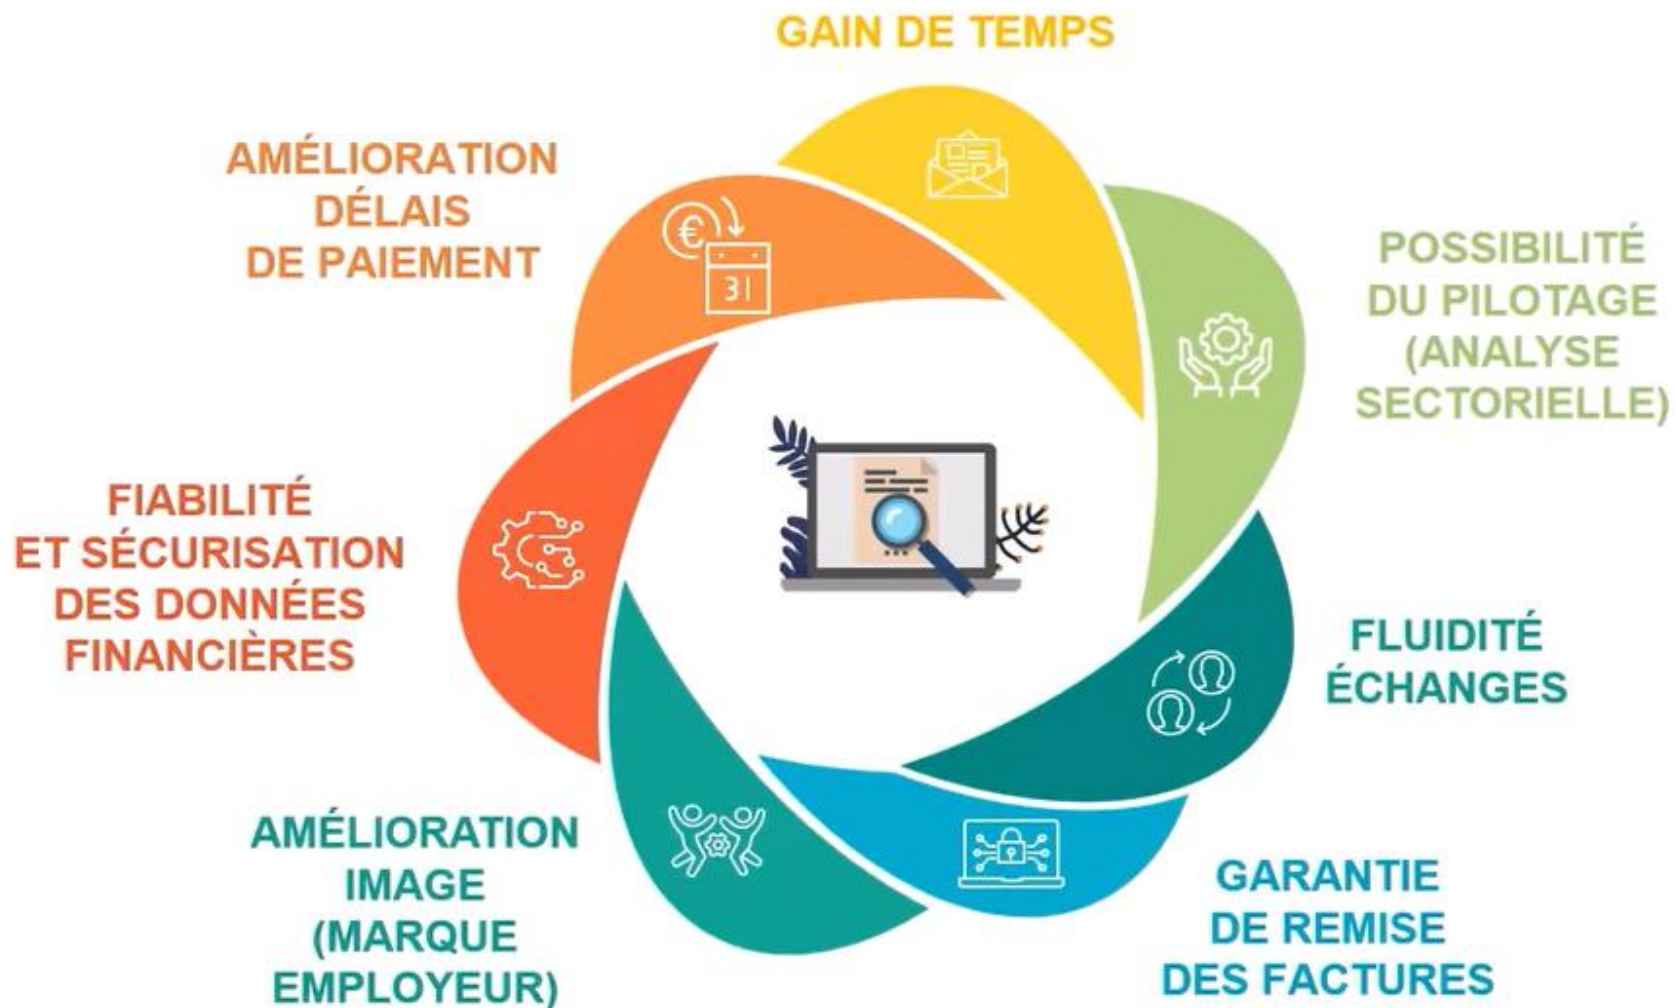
GAIN DE TEMPS

POSSIBILITÉ DU PILOTAGE (ANALYSE SECTORIELLE)

FLUIDITÉ ÉCHANGES

GARANTIE DE REMISE DES FACTURES

AMÉLIORATION IMAGE (MARQUE EMPLOYEUR)

FIABILITÉ ET SÉCURISATION DES DONNÉES FINANCIÈRES

AMÉLIORATION DÉLAIS DE PAIEMENT

31